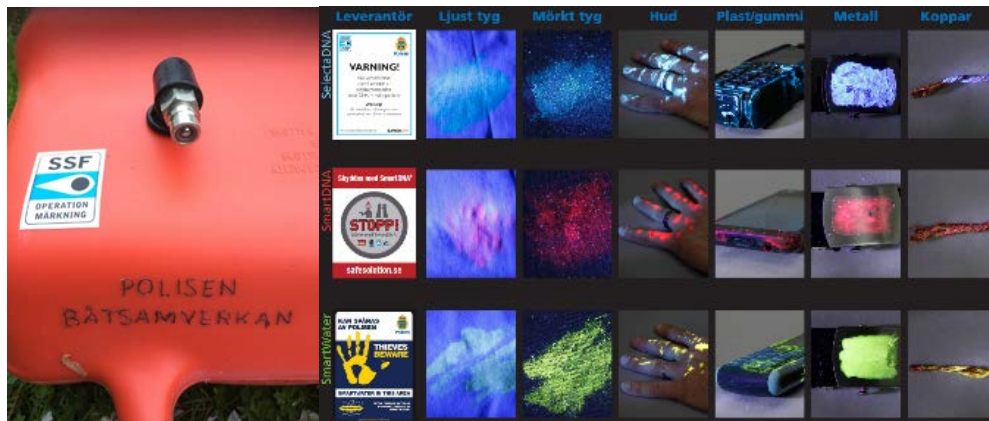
SSF
OPERATION MÄRKNING

POLISEN
BÅTSAMVERKAN

| | Leverantör | Ljust tyg | Mörkt tyg | Hud | Plast/gummi | Metall | Koppar |
|---|---|---|---|---|---|---|---|
| SelectaDNA | VARNING! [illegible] | | | | | | |
| SmartDNA | Skyddas med SmartDNA STOPP! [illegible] safesolution.se | | | | | | |
| SmartWater | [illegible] AV POLISEN THIEVES BEWARE SMARTWATER IS THIS AREA | | | | | | |